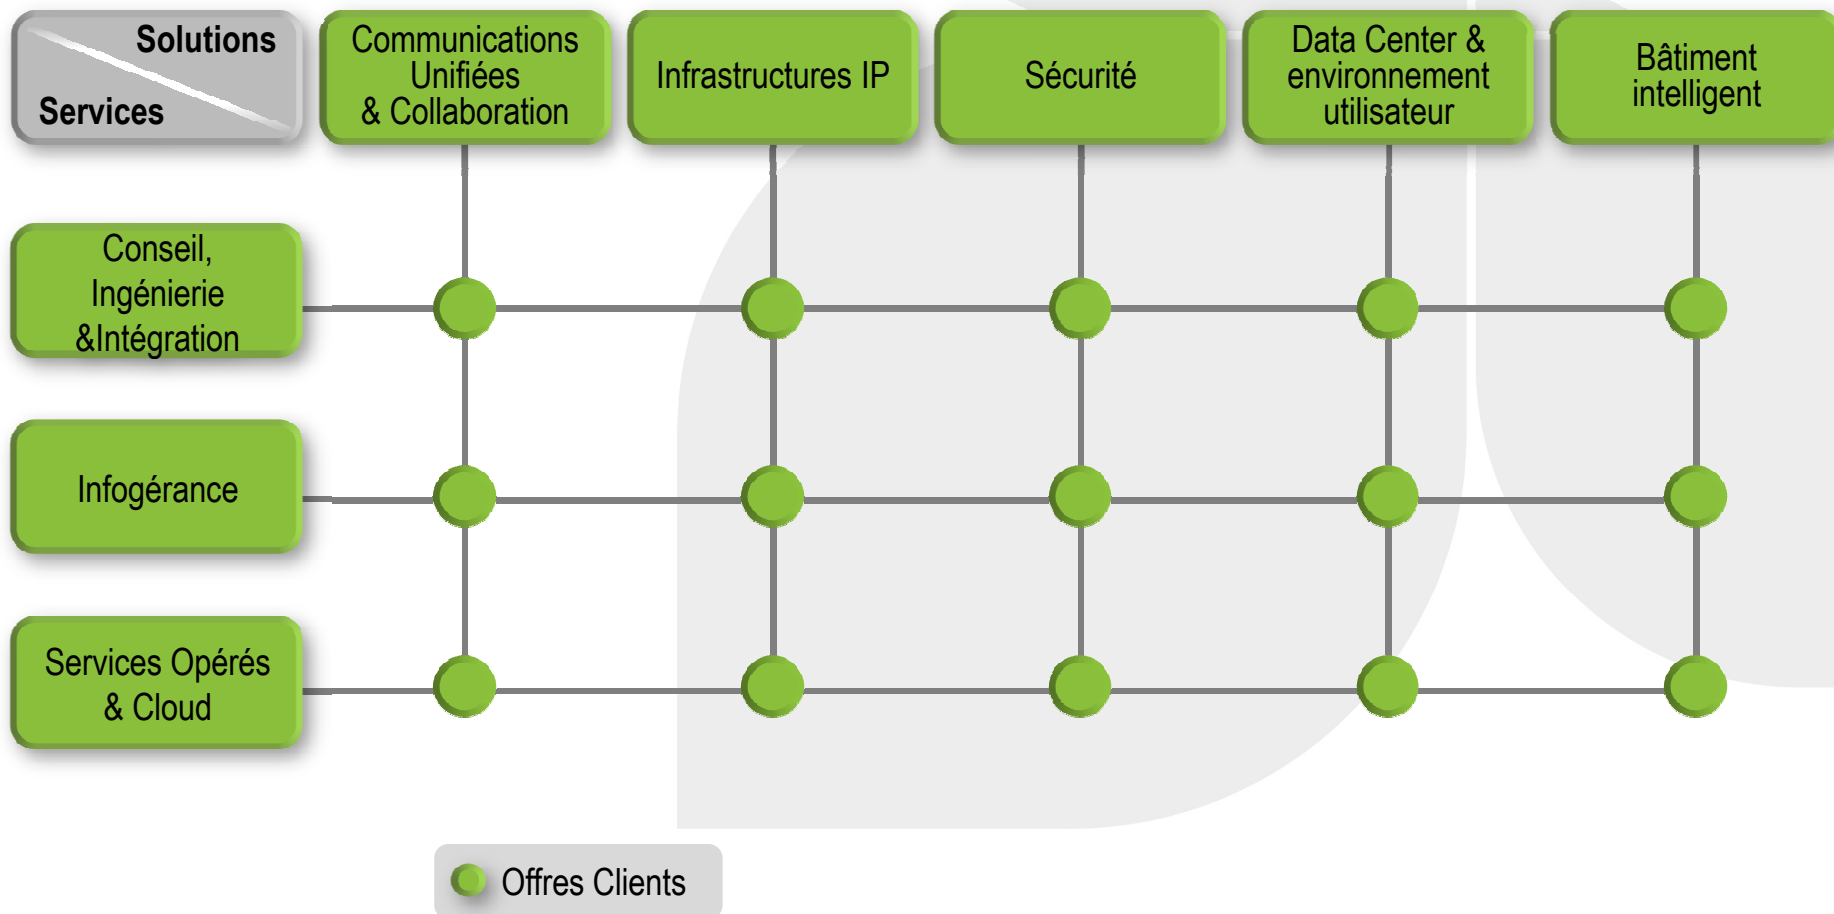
| Solutions / Services | Communications Unifiées & Collaboration | Infrastructures IP | Sécurité | Data Center & environnement utilisateur | Bâtiment intelligent |
|---|---|---|---|---|---|
| Conseil, Ingénierie &Intégration | | | | | |
| Infogérance | | | | | |
| Services Opérés & Cloud | | | | | |

Offres Clients